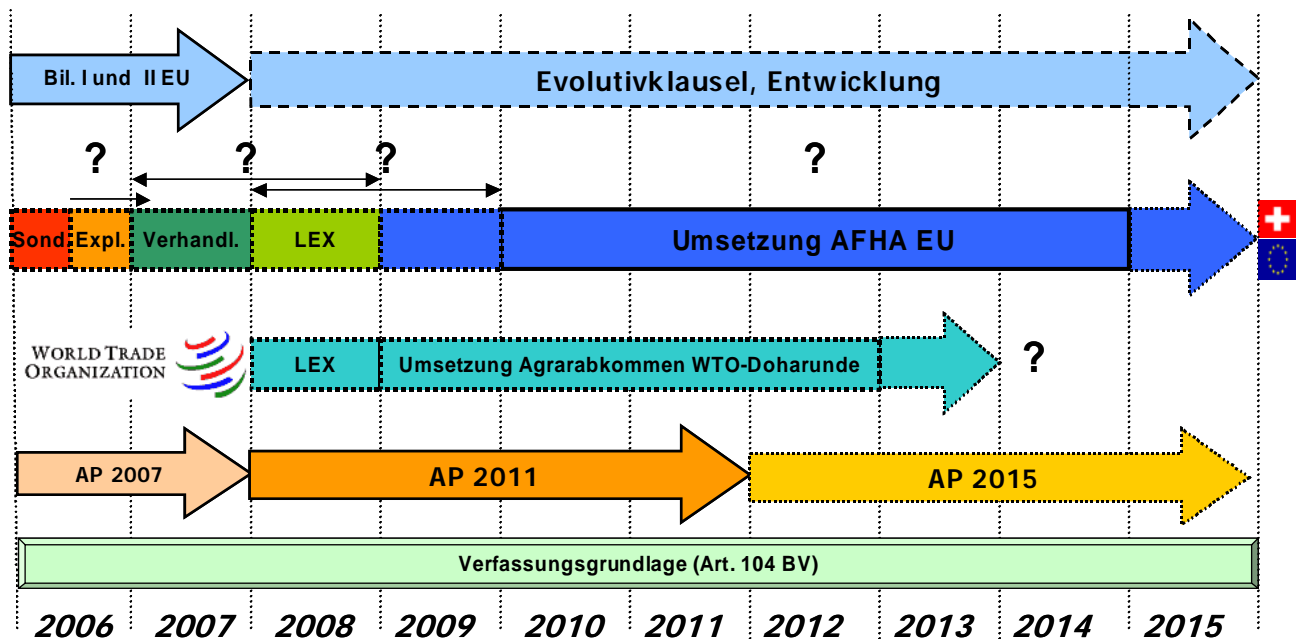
Bil. I und II EU

Evolutivklausel, Entwicklung

?
?
?
?

Sond. Expl. Verhandl. LEX

Umsetzung AFHA EU

WORLD TRADE ORGANIZATION

LEX

Umsetzung Agrarabkommen WTO-Doharunde

?

AP 2007

AP 2011

AP 2015

Verfassungsgrundlage (Art. 104 BV)

2006 2007 2008 2009 2010 2011 2012 2013 2014 2015